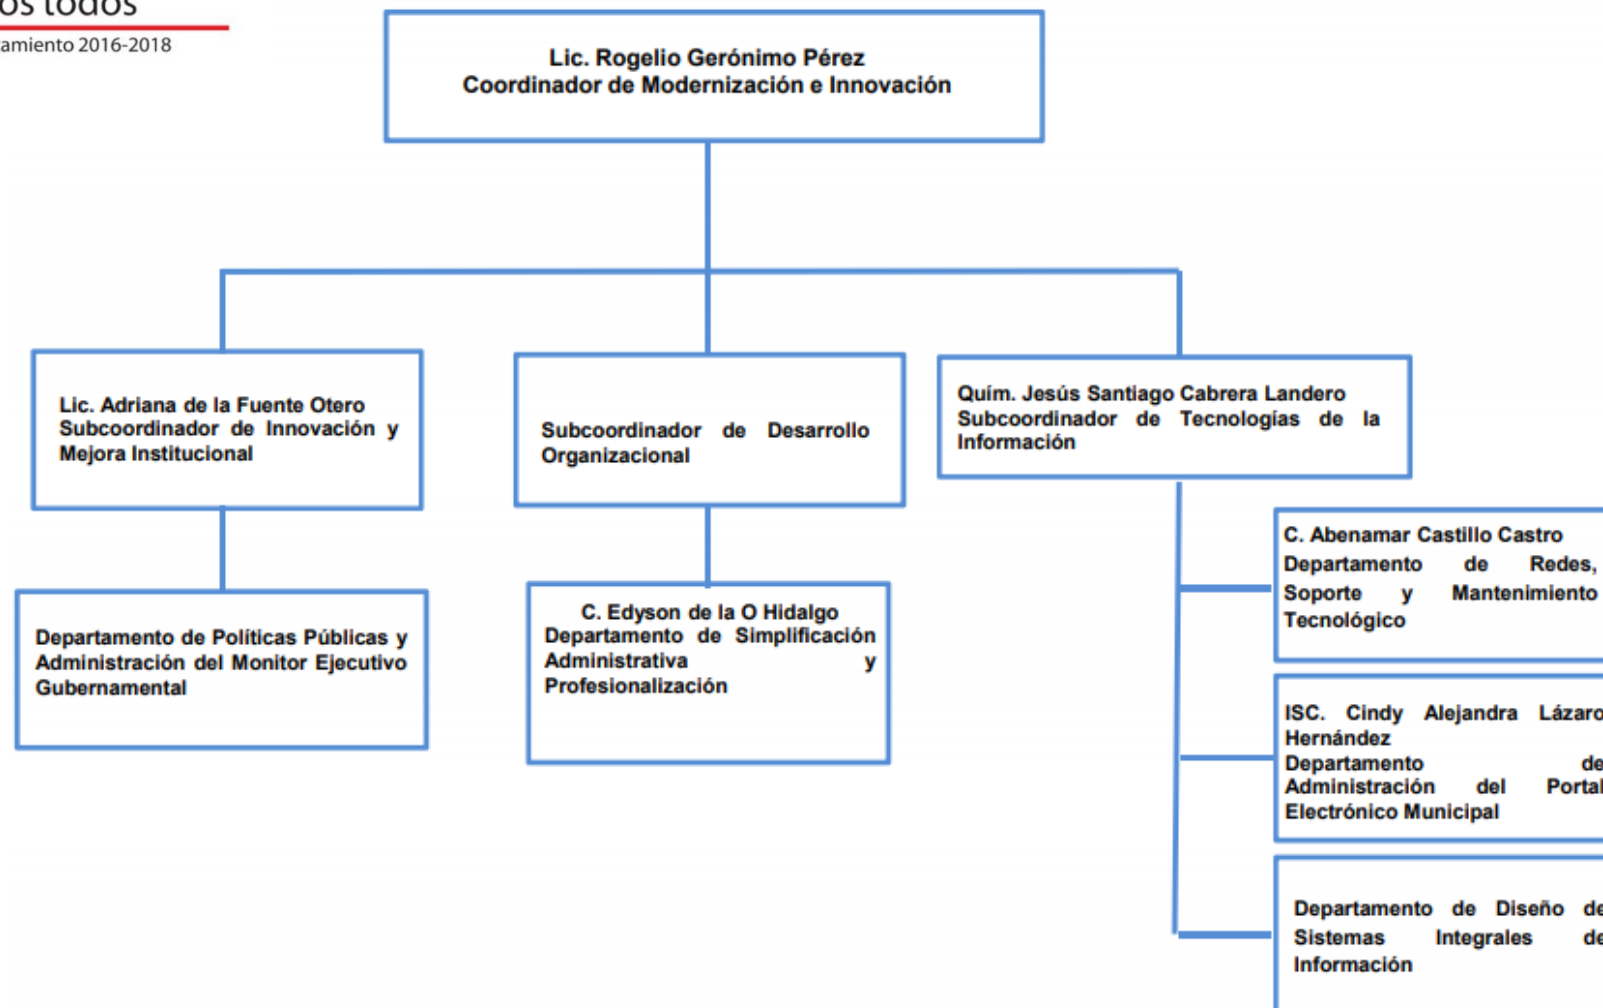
os todos
amiento 2016-2018

Lic. Rogelio Gerónimo Pérez
Coordinador de Modernización e Innovación

Lic. Adriana de la Fuente Otero
Subcoordinador de Innovación y Mejora Institucional

Subcoordinador de Desarrollo Organizacional

Quím. Jesús Santiago Cabrera Landero
Subcoordinador de Tecnologías de la Información

Departamento de Políticas Públicas y Administración del Monitor Ejecutivo Gubernamental

C. Edyson de la O Hidalgo
Departamento de Simplificación Administrativa y Profesionalización

C. Abenamar Castillo Castro
Departamento de Redes, Soporte y Mantenimiento Tecnológico

ISC. Cindy Alejandra Lázaro Hernández
Departamento de Administración del Portal Electrónico Municipal

Departamento de Diseño de Sistemas Integrales de Información